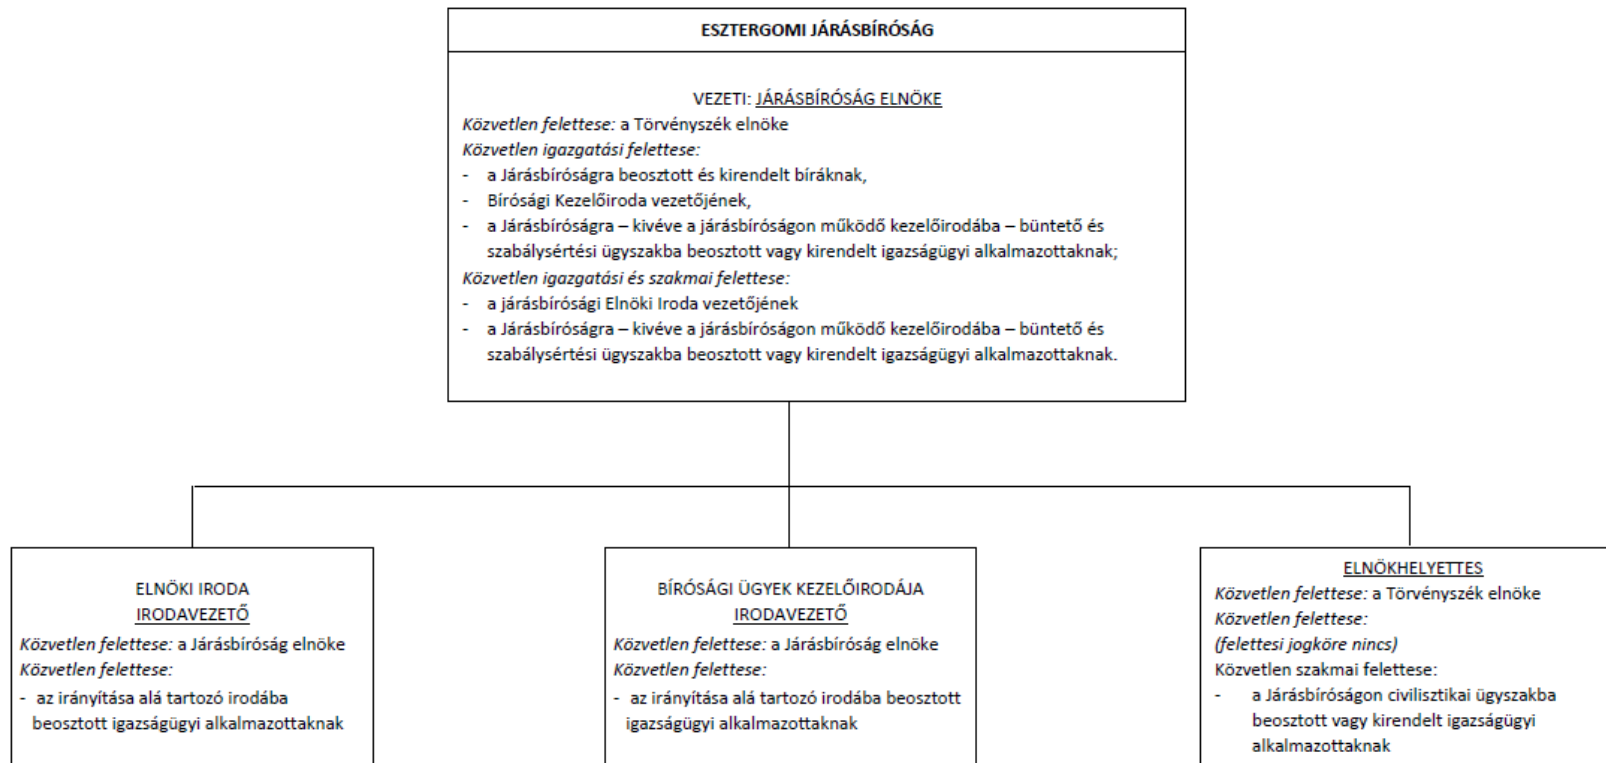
ESZTERGOMI JÁRÁSBÍRÓSÁG

VEZETI: JÁRÁSBÍRÓSÁG ELNÖKE
Közvetlen felettese: a Törvényszék elnöke
Közvetlen igazgatási felettese:
- a Járásbíróságra beosztott és kirendelt bíráknak,
- Bírósági Kezelőiroda vezetőjének,
- a Járásbíróságra – kivéve a járásbíróságon működő kezelőirodába – büntető és szabálysértési ügyszakba beosztott vagy kirendelt igazságügyi alkalmazottaknak;
Közvetlen igazgatási és szakmai felettese:
- a járásbírósági Elnöki Iroda vezetőjének
- a Járásbíróságra – kivéve a járásbíróságon működő kezelőirodába – büntető és szabálysértési ügyszakba beosztott vagy kirendelt igazságügyi alkalmazottaknak.

ELNÖKI IRODA
IRODAVEZETŐ
Közvetlen felettese: a Járásbíróság elnöke
Közvetlen felettese:
- az irányítása alá tartozó irodába beosztott igazságügyi alkalmazottaknak

BÍRÓSÁGI ÜGYEK KEZELŐIRODÁJA
IRODAVEZETŐ
Közvetlen felettese: a Járásbíróság elnöke
Közvetlen felettese:
- az irányítása alá tartozó irodába beosztott igazságügyi alkalmazottaknak

ELNÖKHELYETTES
Közvetlen felettese: a Törvényszék elnöke
Közvetlen felettese:
(felettesi jogköre nincs)
Közvetlen szakmai felettese:
- a Járásbíróságon civilisztikai ügyszakba beosztott vagy kirendelt igazságügyi alkalmazottaknak